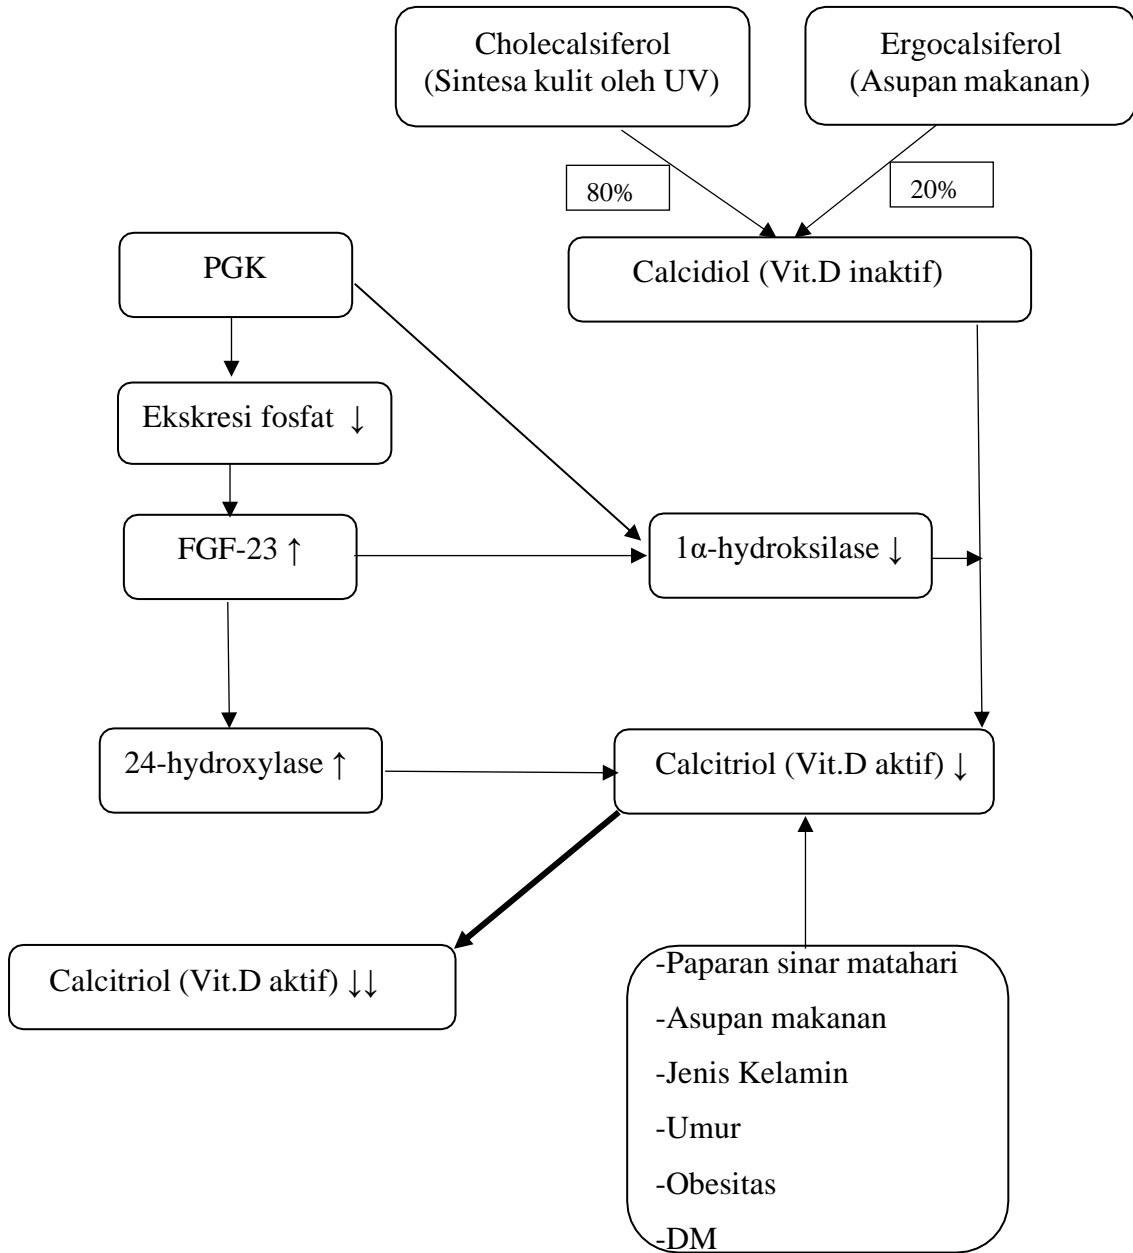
Cholecalsiferol
(Sintesa kulit oleh UV)

Ergocalsiferol
(Asupan makanan)

80%

20%

Calcidiol (Vit.D inaktif)

PGK

Ekskresi fosfat ↓

FGF-23 ↑

1α-hydroksilase ↓

24-hydroxylase ↑

Calcitriol (Vit.D aktif) ↓

Calcitriol (Vit.D aktif) ↓↓

-Paparan sinar matahari
-Asupan makanan
-Jenis Kelamin
-Umur
-Obesitas
-DM